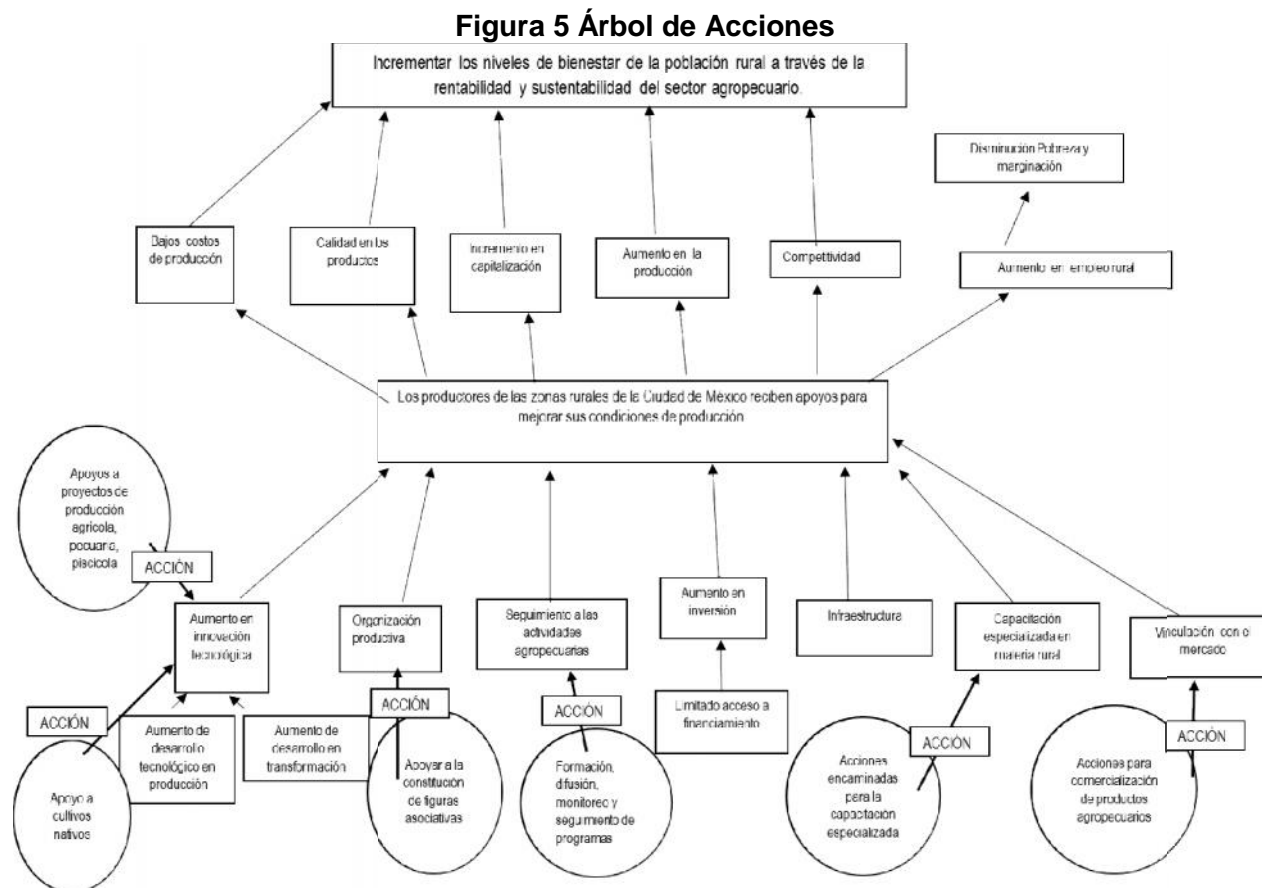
Figura 5 Árbol de Acciones

Incrementar los niveles de bienestar de la población rural a través de la rentabilidad y sustentabilidad del sector agropecuario.

Disminución Pobreza y marginación

Bajos costos de producción

Calidad en los productos

Incremento en capitalización

Aumento en la producción

Competitividad

Aumento en empleo rural

Los productores de las zonas rurales de la Ciudad de México reciben apoyos para mejorar sus condiciones de producción

Apoyos a proyectos de producción agrícola, pecuario, piscícola

ACCIÓN

Aumento en innovación tecnológica

Organización productiva

Seguimiento a las actividades agropecuarias

Aumento en inversión

Infraestructura

Capacitación especializada en materia rural

Vinculación con el mercado

ACCIÓN

Aumento de desarrollo tecnológico en producción

Aumento de desarrollo en transformación

ACCIÓN

ACCIÓN

Limitado acceso a financiamiento

ACCIÓN

ACCIÓN

Apoyo a cultivos nativos

Apoyar a la constitución de figuras asociativas

Formación, difusión, monitoreo y seguimiento de programas

Acciones encaminadas para la capacitación especializada

Acciones para comercialización de productos agropecuarios